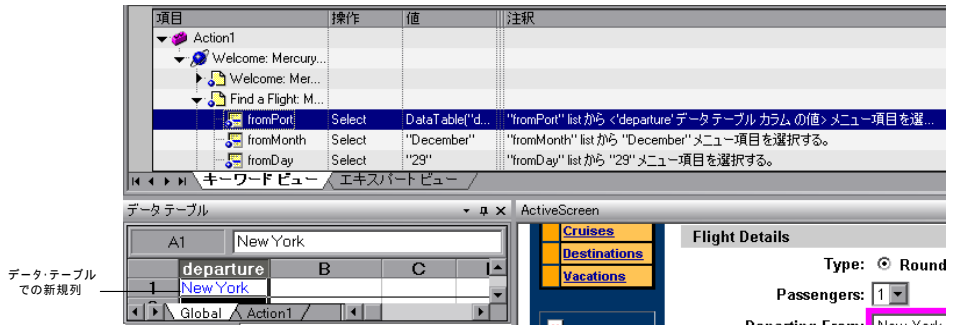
| 項目 | 操作 | 値 | 注釈 |
|---|---|---|---|
| Action1 | | | |
| Welcome: Mercury... | | | |
| Welcome: Mer... | | | |
| Find a Flight: M... | | | |
| fromPort | Select | DataTable("d... | "fromPort" list から <'departure' データ テーブル カラム の値> メニュー項目を選... |
| fromMonth | Select | "December" | "fromMonth" list から "December" メニュー項目を選択する。 |
| fromDay | Select | "29" | "fromDay" list から "29" メニュー項目を選択する。 |

キーワード ビュー エキスパート ビュー

データ テーブル

ActiveScreen

A1 New York

| | departure | B | C |
|---|---|---|---|
| 1 | New York | | |

データ・テーブルでの新規列

Global Action1

Cruises
Destinations
Vacations

Flight Details

Type: Round

Passengers: 1

Departing From: New York